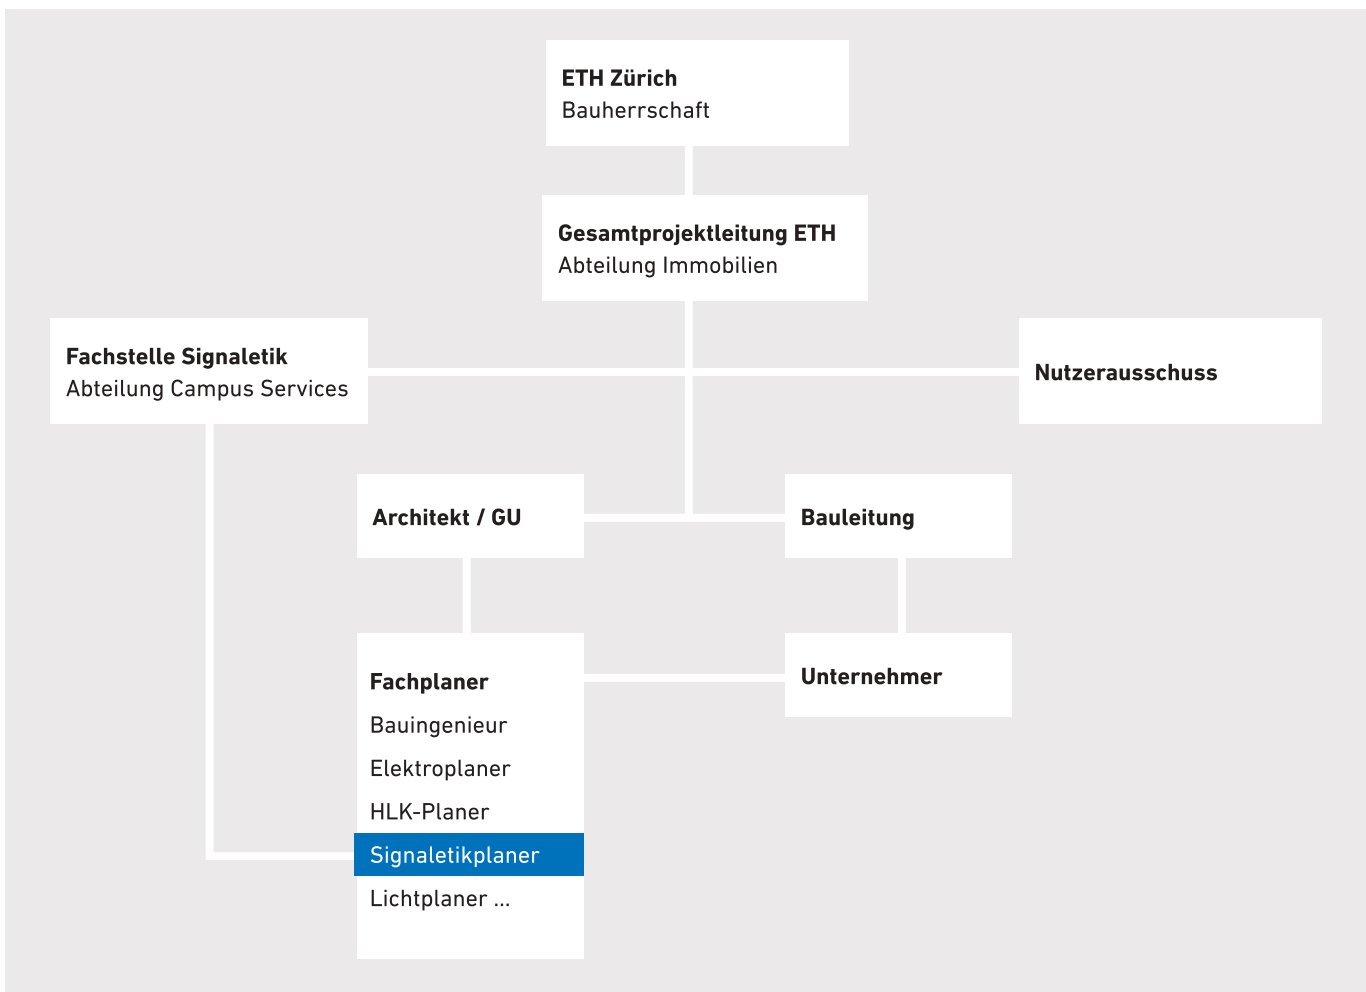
ETH Zürich
Bauherrschaft

Gesamtprojektleitung ETH
Abteilung Immobilien

Fachstelle Signaletik
Abteilung Campus Services

Nutzerausschuss

Architekt / GU

Bauleitung

Fachplaner
Bauingenieur
Elektroplaner
HLK-Planer
Signaletikplaner
Lichtplaner ...

Unternehmer